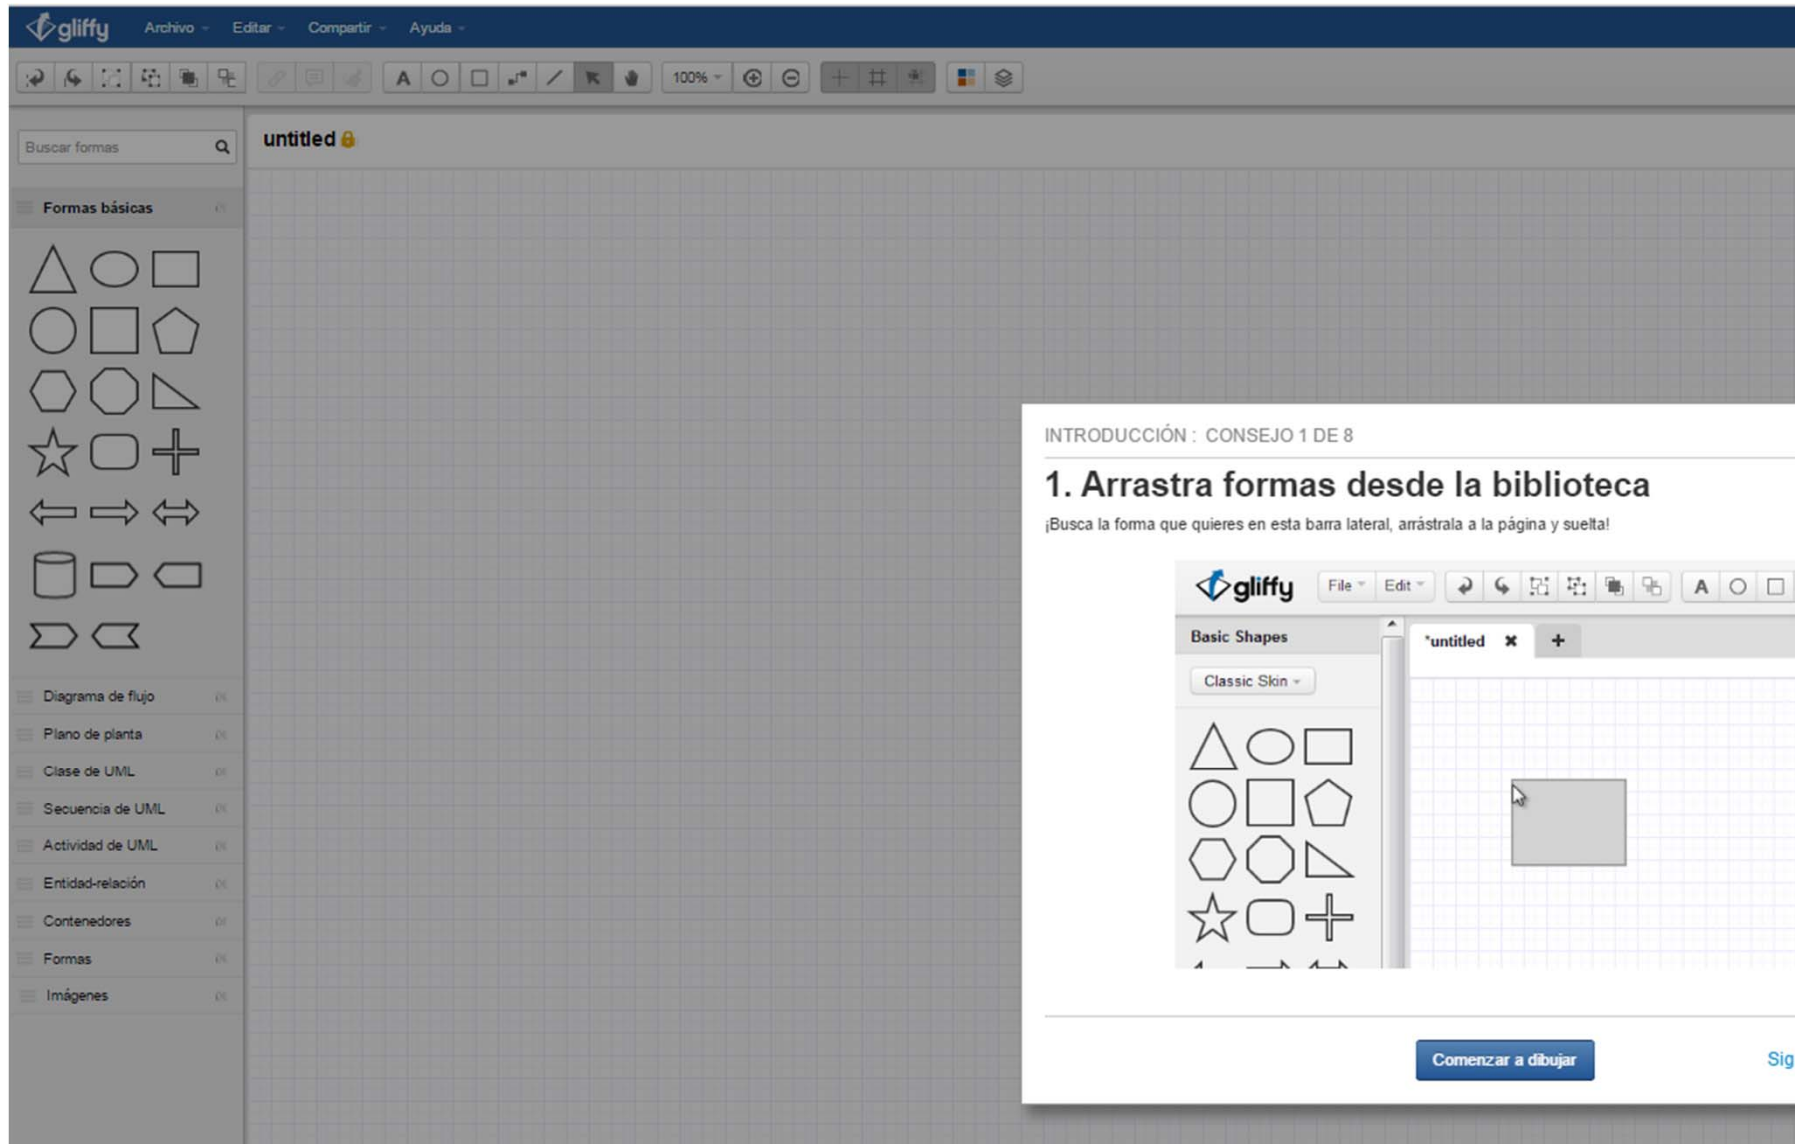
gliffy Archivo Editar Compartir Ayuda

100%

Buscar formas

untitled

Formas básicas

Diagrama de flujo
Plano de planta
Clase de UML
Secuencia de UML
Actividad de UML
Entidad-relación
Contenedores
Formas
Imágenes

INTRODUCCIÓN : CONSEJO 1 DE 8

1. Arrastra formas desde la biblioteca

¡Busca la forma que quieres en esta barra lateral, arrástrala a la página y suelta!

gliffy File Edit

A

Basic Shapes

Classic Skin

*untitled ✖ +

Comenzar a dibujar

Sig